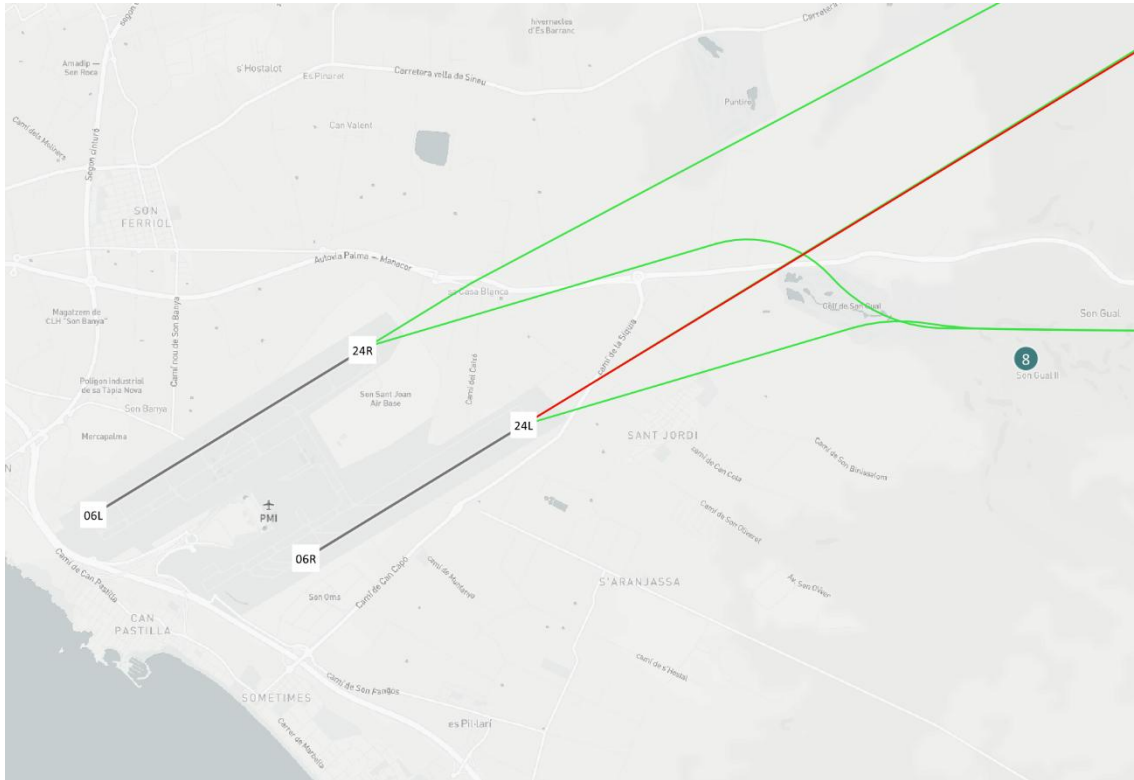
Hivernacles d'Es Barranc

Carretera

Amadip — Son Rosa

s'Hostalot

Es Pinaret

Carretera vella de Sineu

Camí dels Molinars

Segon cinturó

Can Valent

Puntiró

SON FERRIOL

Autovia Palma – Manacor

sa Casa Blanca

Magatzem de CLH "Son Banya"

Camí nou de Son Banya

24R

Camí del Cuixe

Camí de la Síquia

Camí de Son Gual

Son Gual

8

Son Gual II

Polígon industrial de sa Tapia Nova

Son Banya

Son Sant Joan Air Base

24L

Mercapalma

SANT JORDI

Camí de Can Cota

Camí de Son Binissalom

Camí de Son Oliveret

06L

PMI

06R

Camí de Can Pastilla

Son Oms

Camí de Can Capó

Camí de Muntanya

S'ARANJASSA

Av. Son Oliver

CAN PASTILLA

Camí de s'Hostal

SOMETIMES

Camí de Son Fangos

Carrer de Marbella

es Pil·larí